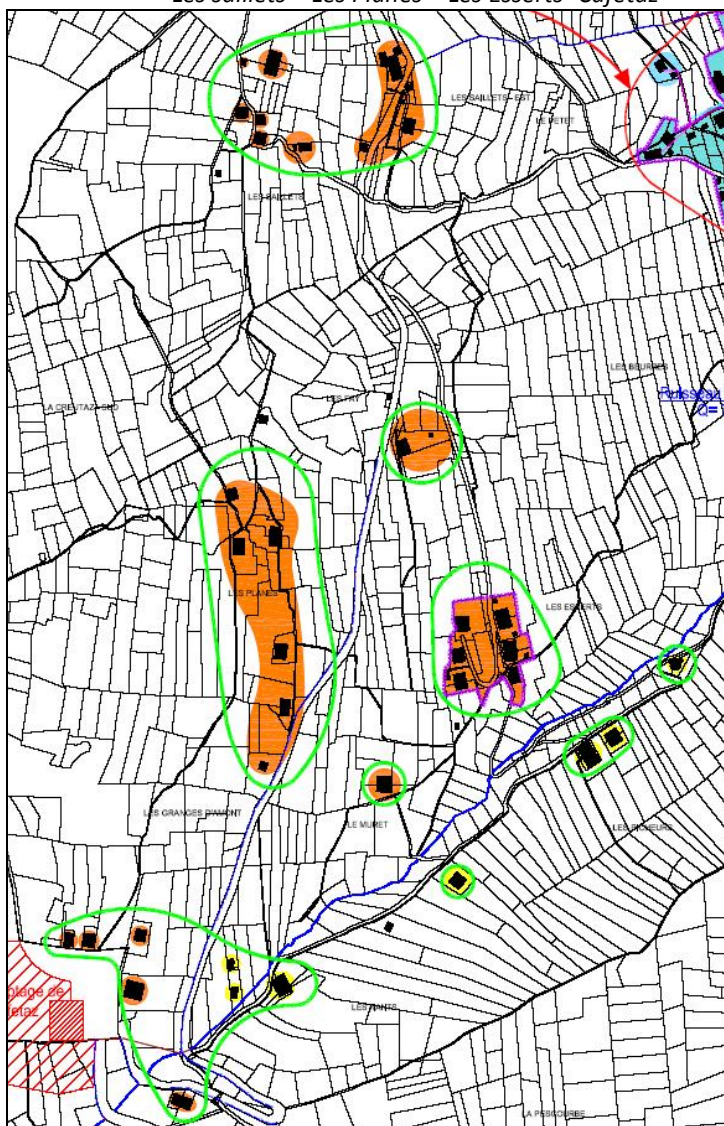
Les Saillets – Les Planes – Les Esserts- Cajetaz

LES SAILLETS-EST
LE PETET
LES SAILLETS
LES BEURRES
Ruisseau
Q=
LA CREITAZ-SUD
LES FRY
LES PLANES
LES ESSERTS
LES GRANGES D'AMONT
LE MURET
LES PICHEURS
plage de
taz
LES PLANTS
LA POSSOURBE